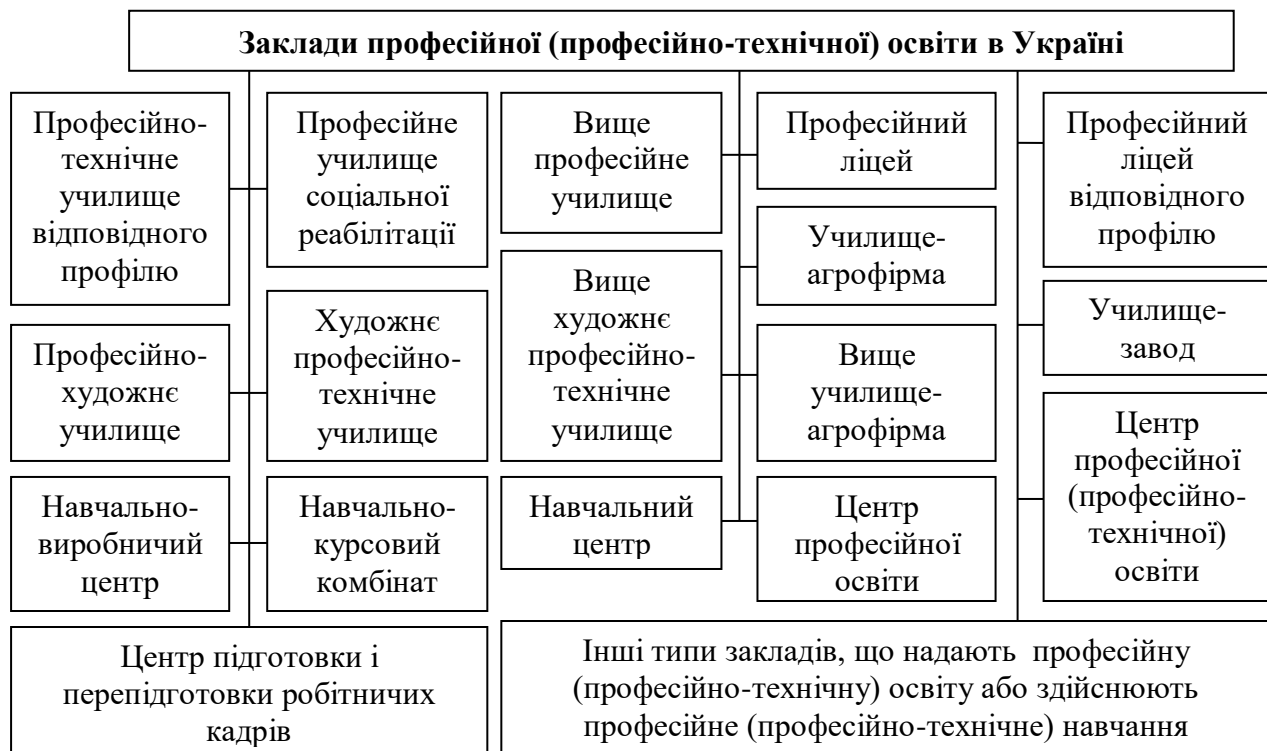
Заклади професійної (професійно-технічної) освіти в Україні

Професійно-технічне училище відповідного профілю

Професійне училище соціальної реабілітації

Вище професійне училище

Професійний ліцей

Професійний ліцей відповідного профілю

Училище-агрофірма

Вище художнє професійно-технічне училище

Училище-завод

Професійно-художнє училище

Художнє професійно-технічне училище

Вище училище-агрофірма

Центр професійної (професійно-технічної) освіти

Навчально-виробничий центр

Навчально-курсовий комбінат

Навчальний центр

Центр професійної освіти

Центр підготовки і перепідготовки робітничих кадрів

Інші типи закладів, що надають професійну (професійно-технічну) освіту або здійснюють професійне (професійно-технічне) навчання